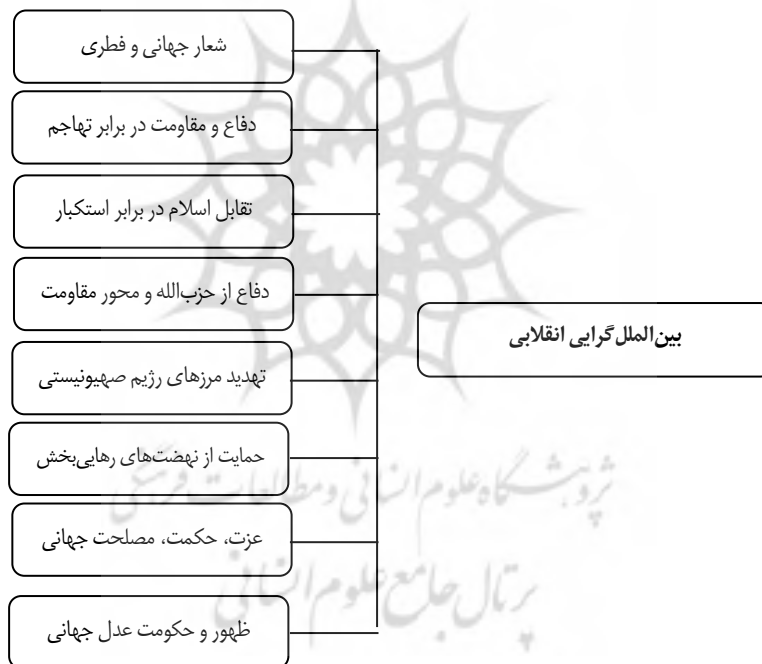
بین‌الملل‌گرایی انقلابی

شعار جهانی و فطری

دفاع و مقاومت در برابر تهاجم

تقابل اسلام در برابر استکبار

دفاع از حزب‌الله و محور مقاومت

تهدید مرزهای رژیم صهیونیستی

حمایت از نهضت‌های رهایی‌بخش

عزت، حکمت، مصلحت جهانی

ظهور و حکومت عدل جهانی

پژوهشگاه علوم انسانی و مطالعات فرهنگی
پرتال جامع علوم انسانی